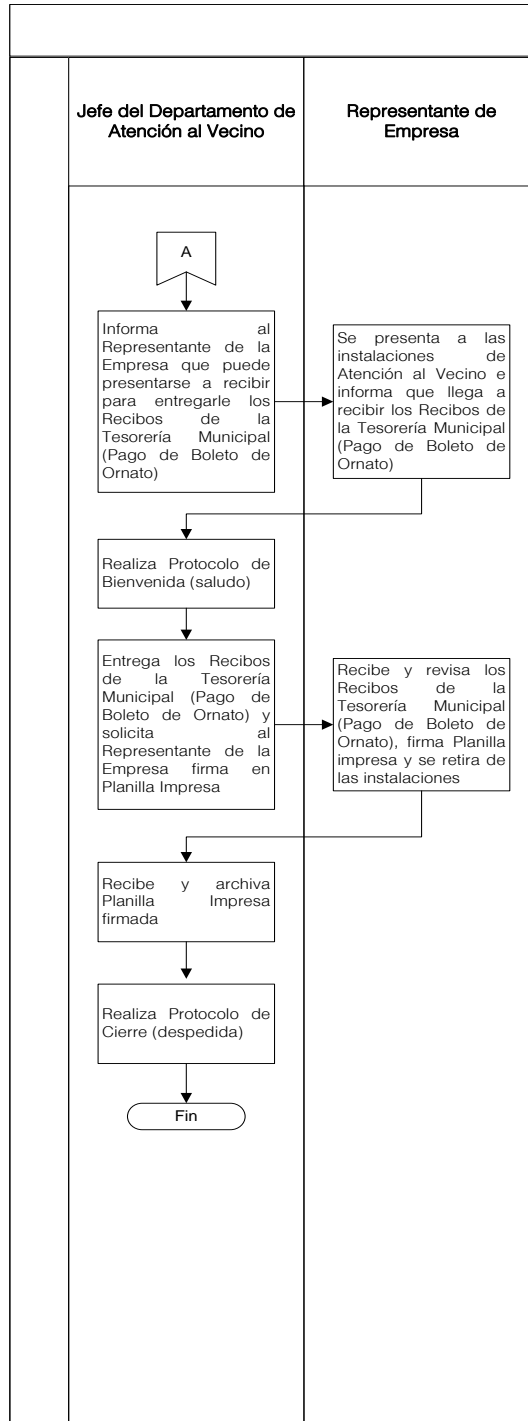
Jefe del Departamento de Atención al Vecino

Representante de Empresa

A

Informa al Representante de la Empresa que puede presentarse a recibir para entregarle los Recibos de la Tesorería Municipal (Pago de Boleto de Ornato)

Se presenta a las instalaciones de Atención al Vecino e informa que llega a recibir los Recibos de la Tesorería Municipal (Pago de Boleto de Ornato)

Realiza Protocolo de Bienvenida (saludo)

Entrega los Recibos de la Tesorería Municipal (Pago de Boleto de Ornato) y solicita al Representante de la Empresa firma en Planilla Impresa

Recibe y revisa los Recibos de la Tesorería Municipal (Pago de Boleto de Ornato), firma Planilla impresa y se retira de las instalaciones

Recibe y archiva Planilla Impresa firmada

Realiza Protocolo de Cierre (despedida)

Fin